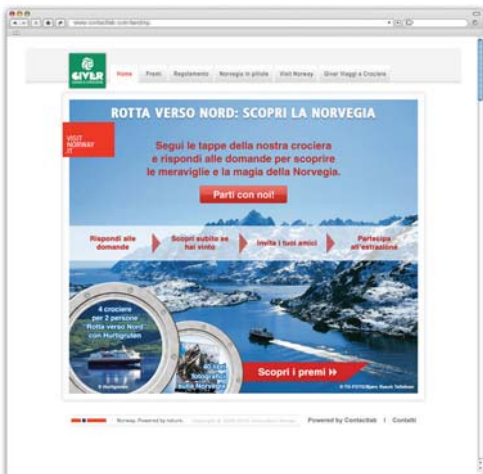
www.contactlab.com/landing

GIVER

Home | Premi | Regolamento | Norvegia in pillole | Visit Norway | Giver Viaggi e Crociere

ROTTA VERSO NORD: SCOPRI LA NORVEGIA

VISIT NORWAY .IT

Segui le tappe della nostra crociera e rispondi alle domande per scoprire le meraviglie e la magia della Norvegia.

Parti con noi!

Rispondi alle domande | Scopri subito se hai vinto | Invita i tuoi amici | Partecipa all'estrazione

4 crociere per 2 persone Rotta verso Nord con Hurtigruten

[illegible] fotografici sulla Norvegia

Scopri i premi

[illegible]

Norway. Powered by nature. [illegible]

Powered by Contactlab | Contatti